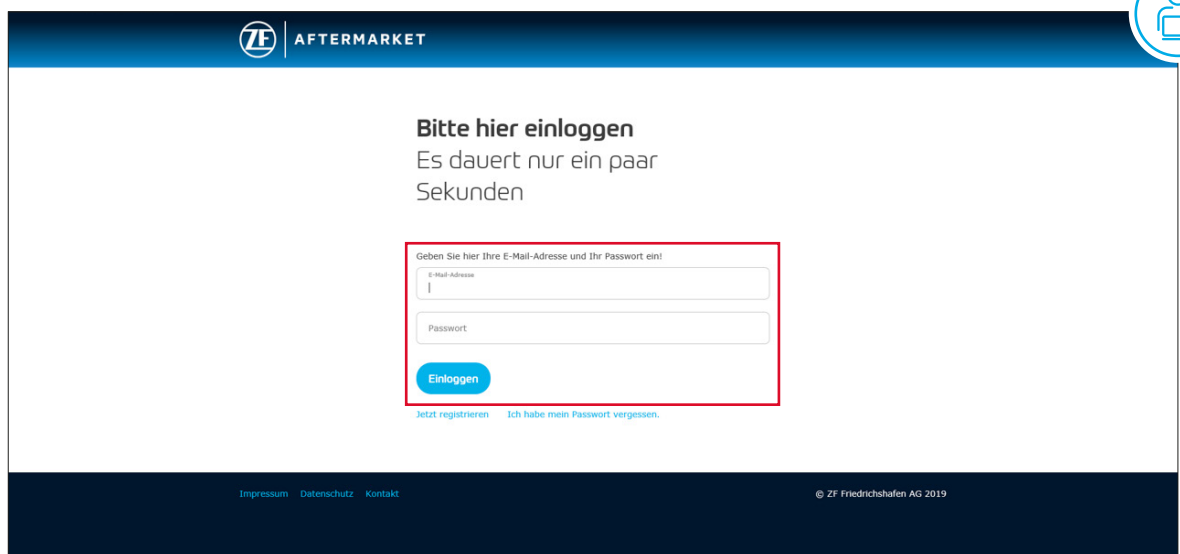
ZF | AFTERMARKET

Bitte hier einloggen
Es dauert nur ein paar Sekunden

Geben Sie hier Ihre E-Mail-Adresse und Ihr Passwort ein!

E-Mail-Adresse

Passwort

Einloggen

Jetzt registrieren Ich habe mein Passwort vergessen.

Impressum Datenschutz Kontakt

© ZF Friedrichshafen AG 2019